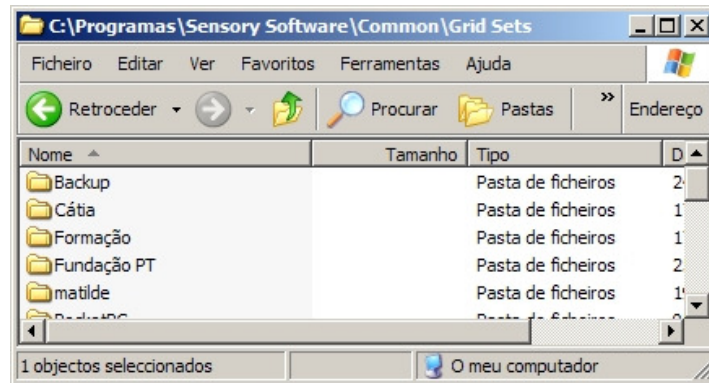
C:\Programas\Sensory Software\Common\Grid Sets

Ficheiro Editar Ver Favoritos Ferramentas Ajuda

Retroceder Procurar Pastas » Endereço

| Nome | Tamanho | Tipo | D |
|---|---|---|---|
| Backup | | Pasta de ficheiros | 2 |
| Cátia | | Pasta de ficheiros | 1 |
| Formação | | Pasta de ficheiros | 1 |
| Fundação PT | | Pasta de ficheiros | 2 |
| matilde | | Pasta de ficheiros | 1 |
| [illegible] | | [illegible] | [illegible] |

1 objectos seleccionados O meu computador